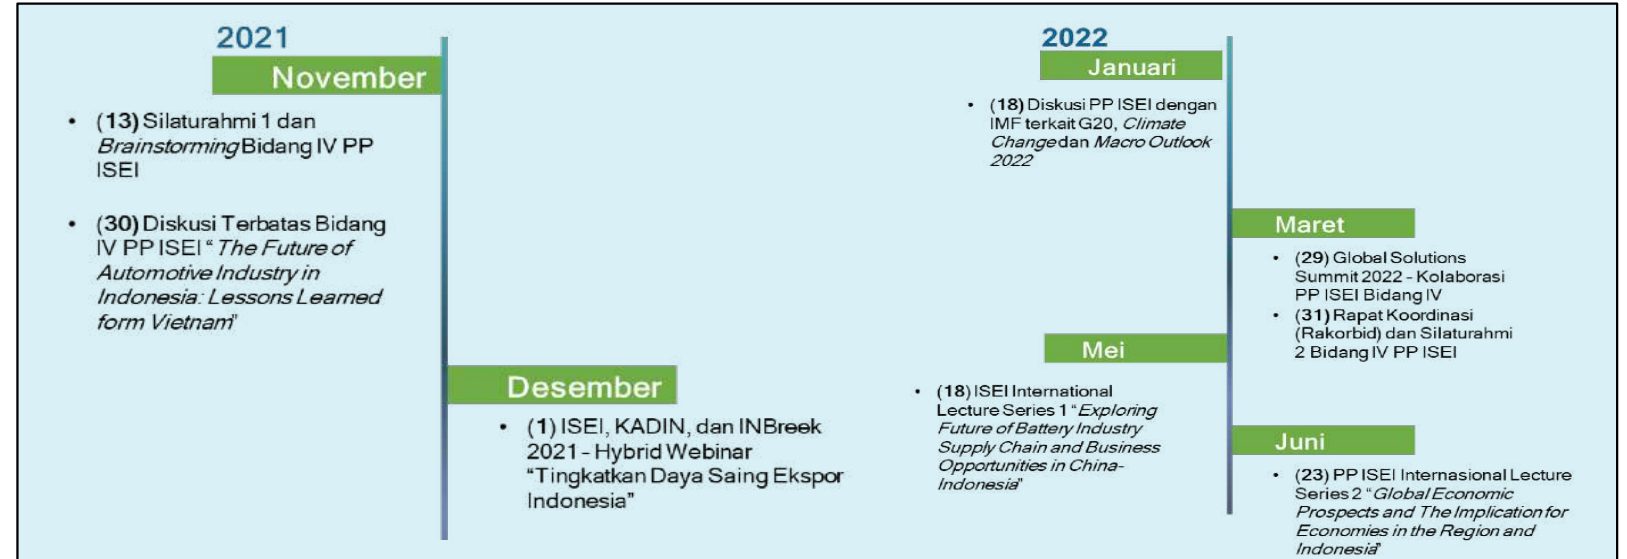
2021

November

• (**13**) Silaturahmi 1 dan *Brainstorming* Bidang IV PP ISEI

• (**30**) Diskusi Terbatas Bidang IV PP ISEI "*The Future of Automotive Industry in Indonesia: Lessons Learned form Vietnam*"

Desember

• (**1**) ISEI, KADIN, dan INBreek 2021 - Hybrid Webinar "Tingkatkan Daya Saing Ekspor Indonesia"

2022

Januari

• (**18**) Diskusi PP ISEI dengan IMF terkait G20, *Climate Change* dan *Macro Outlook 2022*

Maret

• (**29**) Global Solutions Summit 2022 - Kolaborasi PP ISEI Bidang IV
• (**31**) Rapat Koordinasi (Rakorbid) dan Silaturahmi 2 Bidang IV PP ISEI

Mei

• (**18**) ISEI International Lecture Series 1 "*Exploring Future of Battery Industry Supply Chain and Business Opportunities in China-Indonesia*"

Juni

• (**23**) PP ISEI Internasional Lecture Series 2 "*Global Economic Prospects and The Implication for Economies in the Region and Indonesia*"